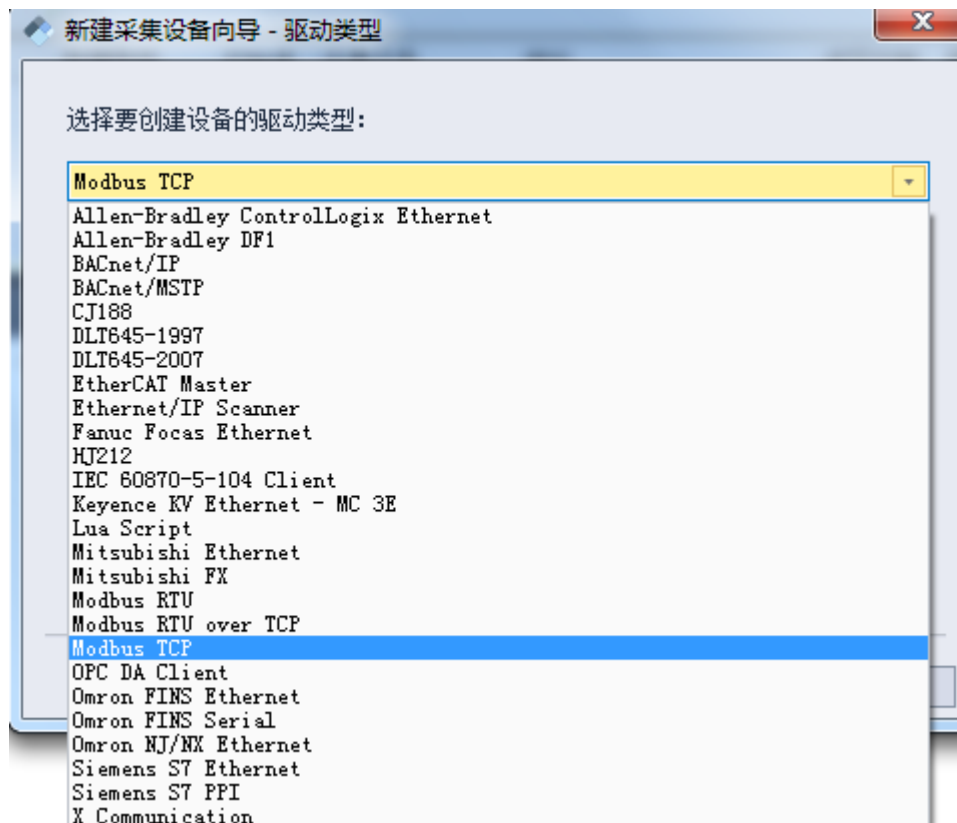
新建采集设备向导 - 驱动类型

选择要创建设备的驱动类型:

Modbus TCP

Allen-Bradley ControlLogix Ethernet
Allen-Bradley DF1
BACnet/IP
BACnet/MSTP
CJ188
DLT645-1997
DLT645-2007
EtherCAT Master
Ethernet/IP Scanner
Fanuc Focas Ethernet
HJ212
IEC 60870-5-104 Client
Keyence KV Ethernet - MC 3E
Lua Script
Mitsubishi Ethernet
Mitsubishi FX
Modbus RTU
Modbus RTU over TCP
Modbus TCP
OPC DA Client
Omron FINS Ethernet
Omron FINS Serial
Omron NJ/NX Ethernet
Siemens S7 Ethernet
Siemens S7 PPI
X Communication